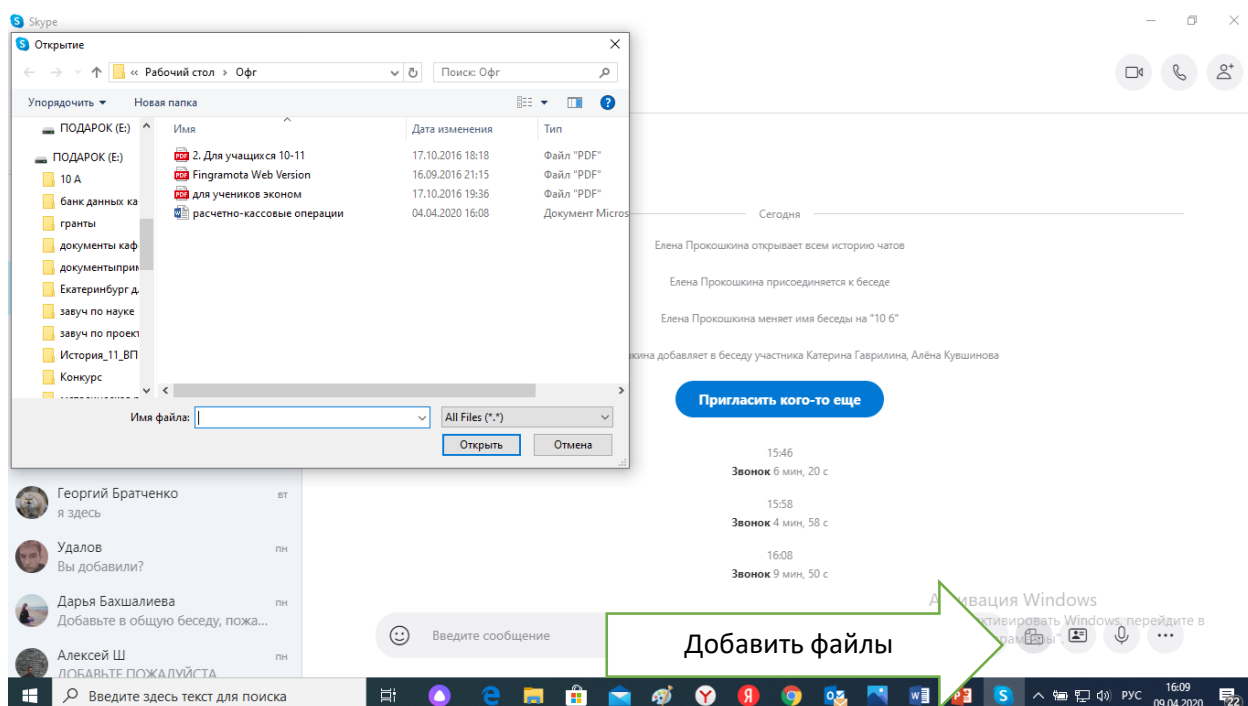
Skype

Открытие

« Рабочий стол › Офг

Поиск: Офг

Упорядочить ▾ Новая папка

ПОДАРОК (E:)
ПОДАРОК (E:)
10 А
банк данных ка
гранты
документы каф
документыприм
Екатеринбург д
завуч по науке
завуч по проект
История_11_ВП
Конкурс

| Имя | Дата изменения | Тип |
|---|---|---|
| 2. Для учащихся 10-11 | 17.10.2016 18:18 | Файл "PDF" |
| Fingramota Web Version | 16.09.2016 21:15 | Файл "PDF" |
| для учеников эконом | 17.10.2016 19:36 | Файл "PDF" |
| расчетно-кассовые операции | 04.04.2020 16:08 | Документ Micros |

Имя файла:
All Files (*.*)
Открыть Отмена

Сегодня

Елена Прокошкина открывает всем историю чатов

Елена Прокошкина присоединяется к беседе

Елена Прокошкина меняет имя беседы на "10 б"

кина добавляет в беседу участника Катерина Гаврилина, Алёна Кувшинова

Пригласить кого-то еще

15:46
Звонок 6 мин, 20 с

15:58
Звонок 4 мин, 58 с

16:08
Звонок 9 мин, 50 с

Георгий Братченко вт
я здесь

Удалов пн
Вы добавили?

Дарья Бахшалиева пн
Добавьте в общую беседу, пожа...

Алексей Ш пн
ДОБАВЬТЕ ПОЖАЛУЙСТА

Введите сообщение

Добавить файлы

Активация Windows
ктивировать Windows, перейдите в
раметры".

Введите здесь текст для поиска

РУС 16:09 09.04.2020 22